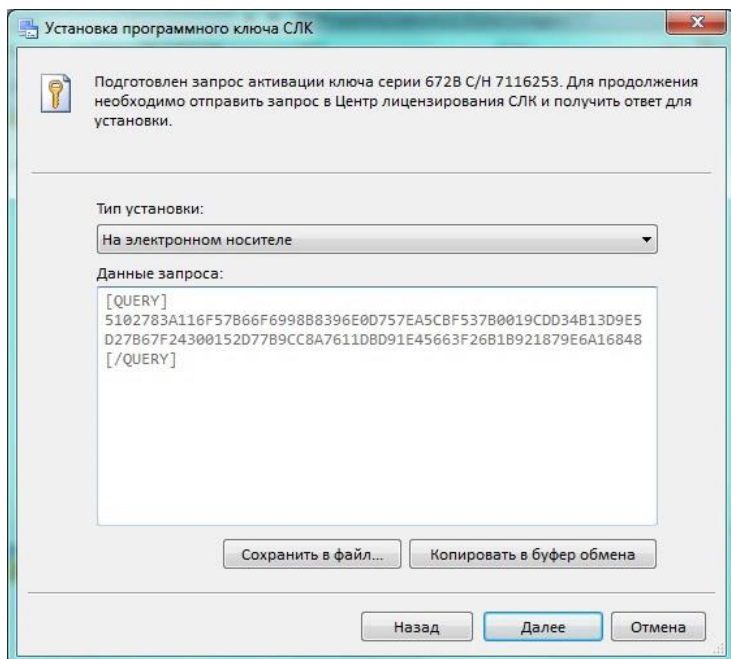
Установка программного ключа СЛК

Подготовлен запрос активации ключа серии 672B С/Н 7116253. Для продолжения необходимо отправить запрос в Центр лицензирования СЛК и получить ответ для установки.

Тип установки:

На электронном носителе

Данные запроса:

[QUERY]
5102783A116F57B66F6998B8396E0D757EA5CBF537B0019CDD34B13D9E5
D27B67F24300152D77B9CC8A7611DBD91E45663F26B1B921879E6A16848
[/QUERY]

Сохранить в файл...

Копировать в буфер обмена

Назад

Далее

Отмена